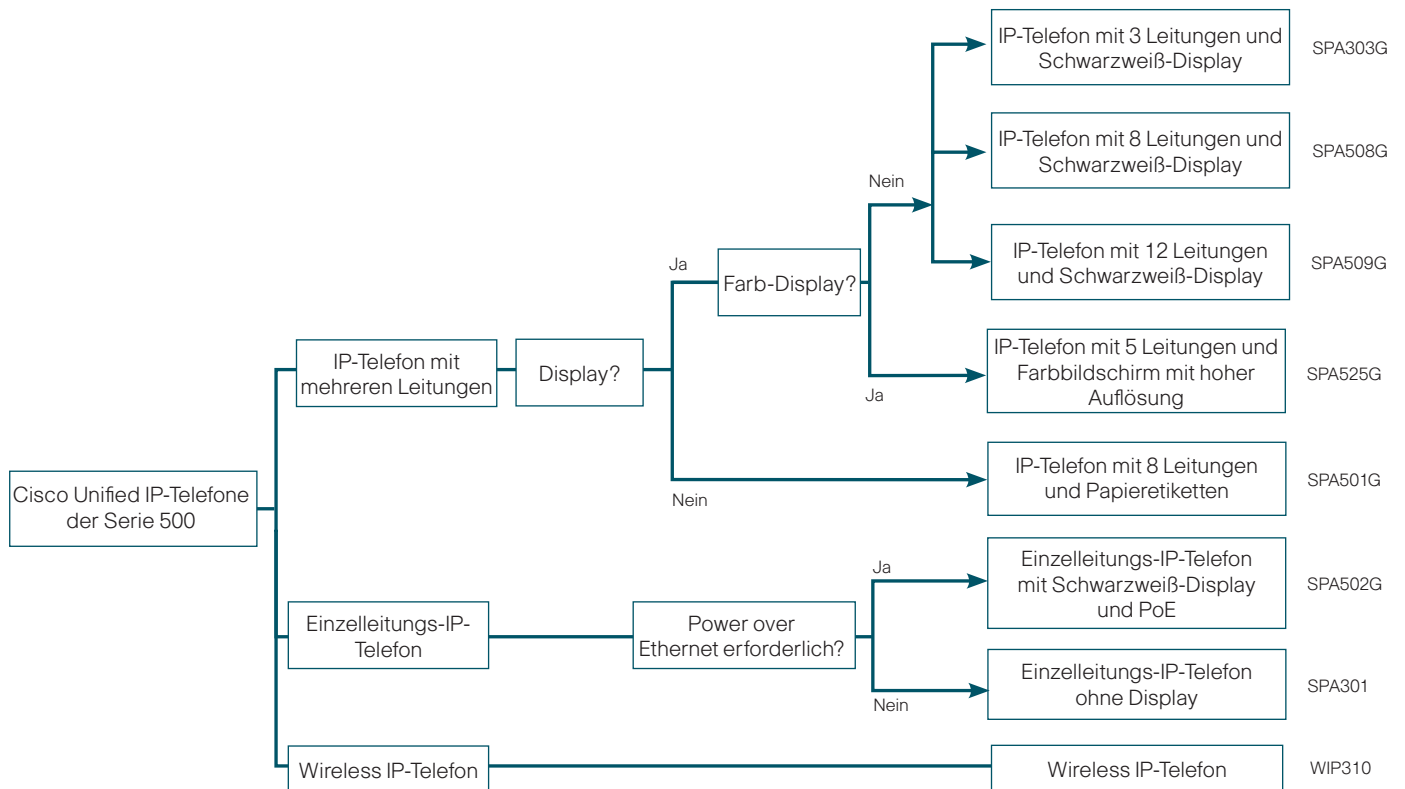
Cisco Unified IP-Telefone der Serie 500

IP-Telefon mit mehreren Leitungen

Display?

Ja

Farb-Display?

Nein

IP-Telefon mit 3 Leitungen und Schwarzweiß-Display

SPA303G

IP-Telefon mit 8 Leitungen und Schwarzweiß-Display

SPA508G

IP-Telefon mit 12 Leitungen und Schwarzweiß-Display

SPA509G

Ja

IP-Telefon mit 5 Leitungen und Farbbildschirm mit hoher Auflösung

SPA525G

Nein

IP-Telefon mit 8 Leitungen und Papieretiketten

SPA501G

Einzelleitungs-IP-Telefon

Power over Ethernet erforderlich?

Ja

Einzelleitungs-IP-Telefon mit Schwarzweiß-Display und PoE

SPA502G

Nein

Einzelleitungs-IP-Telefon ohne Display

SPA301

Wireless IP-Telefon

Wireless IP-Telefon

WIP310